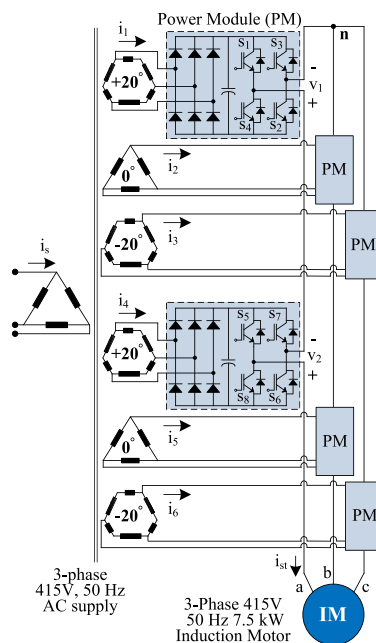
Power Module (PM)
n
$i_1$
+20°
$S_1$ $S_3$
$S_4$ $S_2$
-
$v_1$
+
PM
0°
$i_2$
-20°
$i_3$
PM
$i_s$
$i_4$
+20°
$S_5$ $S_7$
$S_8$ $S_6$
-
$v_2$
+
0°
$i_5$
PM
-20°
$i_6$
PM
$i_{st}$
a b c
3-phase 415V, 50 Hz AC supply
3-Phase 415V 50 Hz 7.5 kW Induction Motor
IM